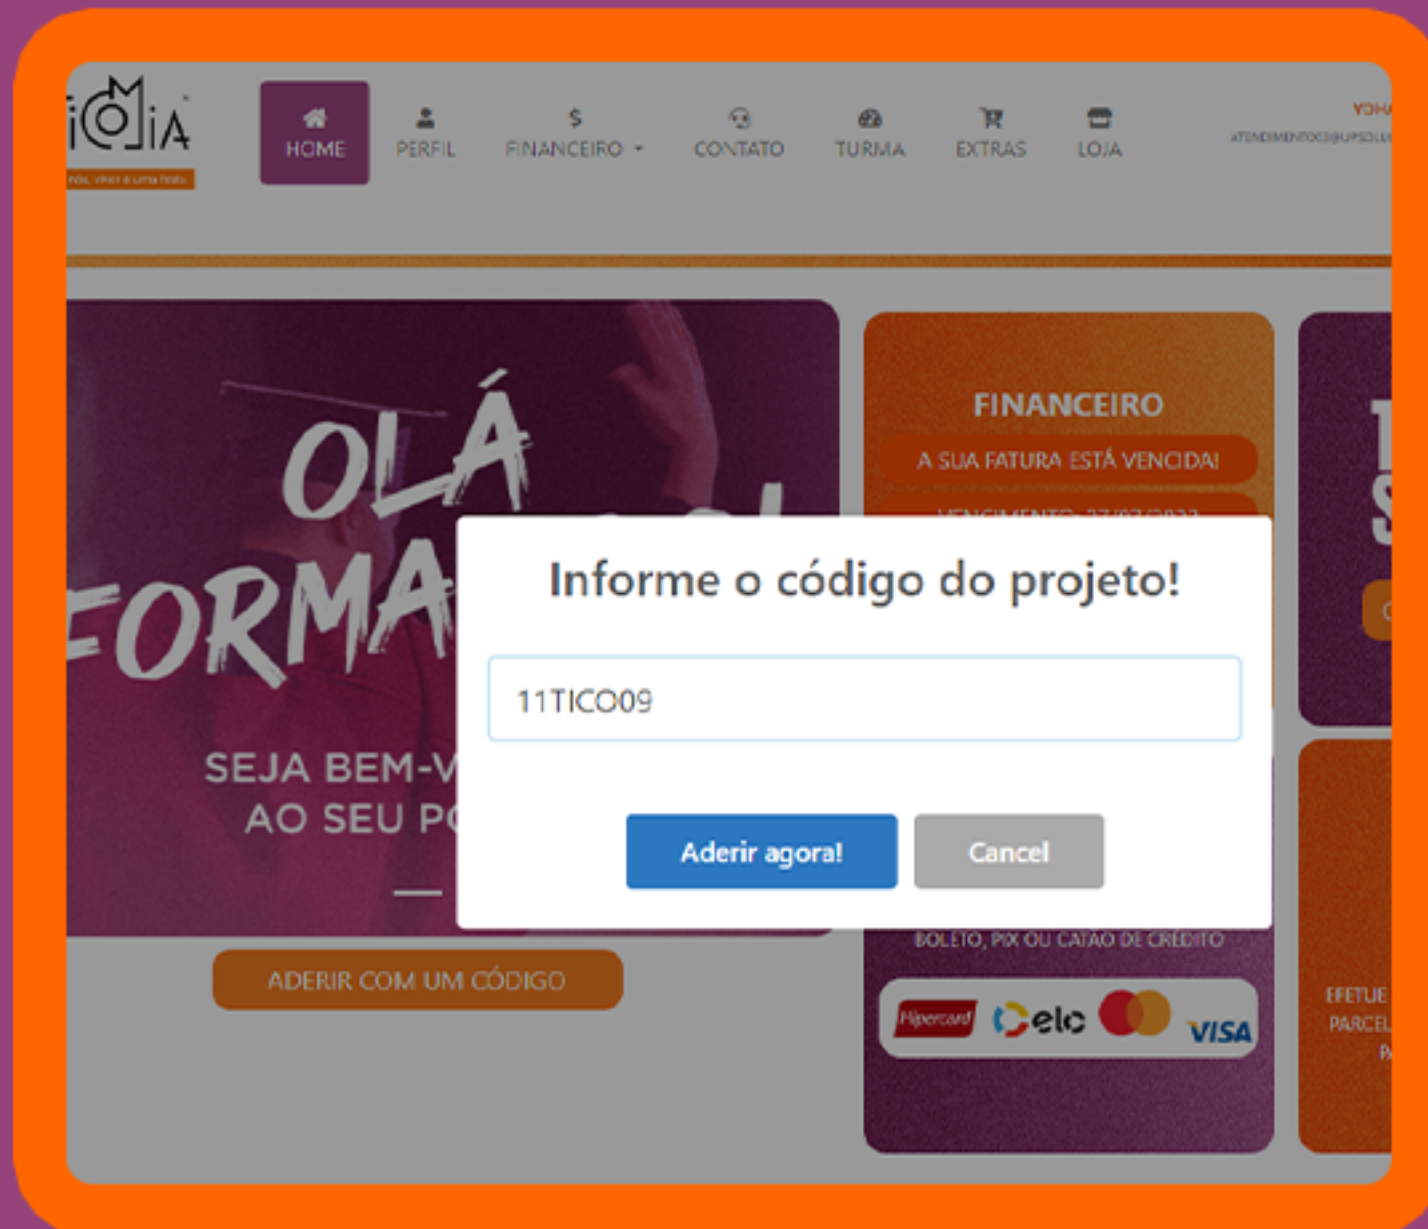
iCOMIA

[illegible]

HOME PERFIL FINANCEIRO CONTATO TURMA EXTRAS LOJA

YOHA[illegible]

ATENDIMENTO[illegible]

OLÁ FORMA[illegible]

SEJA BEM-V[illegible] AO SEU P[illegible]

ADERIR COM UM CÓDIGO

FINANCEIRO

A SUA FATURA ESTÁ VENCIDA!

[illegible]

Informe o código do projeto!

11TICO09

Aderir agora!

Cancel

BOLETO, PIX OU CATÃO DE CRÉDITO

Hipercard elo VISA

EFETUE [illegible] PARCEL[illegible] P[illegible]